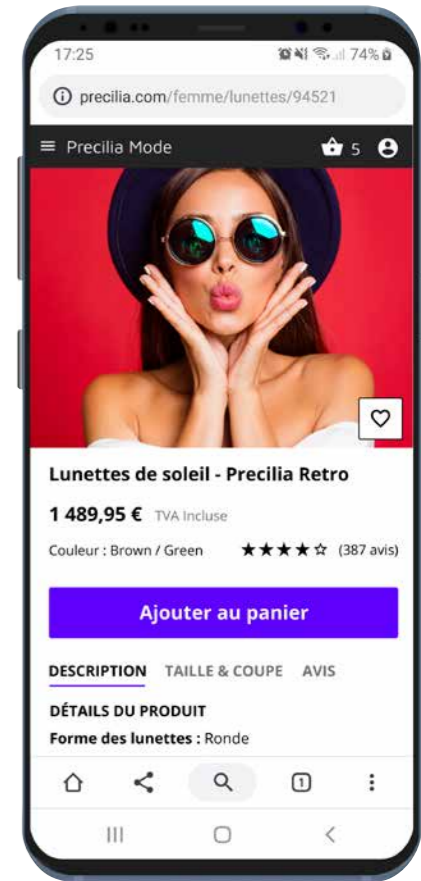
17:25

74%

precilia.com/femme/lunettes/94521

Precilia Mode

5

Lunettes de soleil - Precilia Retro

1 489,95 € TVA Incluse

Couleur : Brown / Green

★★★★☆ (387 avis)

Ajouter au panier

DESCRIPTION TAILLE & COUPE AVIS

DÉTAILS DU PRODUIT

Forme des lunettes : Ronde

1